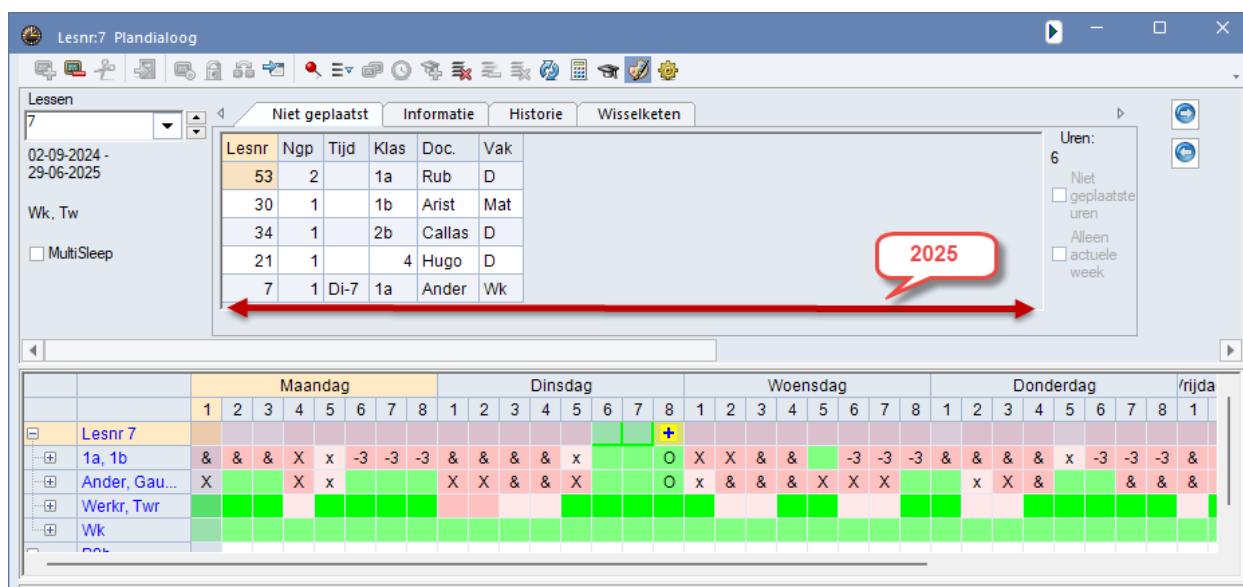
Lesnr:7 Plandialoog

Lessen
7
02-09-2024 -
29-06-2025

Wk, Tw

MultiSleep

Niet geplaatst | Informatie | Historie | Wisselketen

| Lesnr | Ngp | Tijd | Klas | Doc. | Vak |
|---|---|---|---|---|---|
| 53 | 2 | | 1a | Rub | D |
| 30 | 1 | | 1b | Arist | Mat |
| 34 | 1 | | 2b | Callas | D |
| 21 | 1 | | 4 | Hugo | D |
| 7 | 1 | Di-7 | 1a | Ander | Wk |

2025

Uren:
6
Niet geplaatste uren
Alleen actuele week

| | Maandag | | | | | | | | Dinsdag | | | | | | | | Woensdag | | | | | | | | Donderdag | | | | | | | | Vrijda |
|---|---|---|---|---|---|---|---|---|---|---|---|---|---|---|---|---|---|---|---|---|---|---|---|---|---|---|---|---|---|---|---|---|---|
| | 1 | 2 | 3 | 4 | 5 | 6 | 7 | 8 | 1 | 2 | 3 | 4 | 5 | 6 | 7 | 8 | 1 | 2 | 3 | 4 | 5 | 6 | 7 | 8 | 1 | 2 | 3 | 4 | 5 | 6 | 7 | 8 | 1 |
| Lesnr 7 | | | | | | | | | | | | | | | | + | | | | | | | | | | | | | | | | | |
| 1a, 1b | & | & | & | X | x | -3 | -3 | -3 | & | & | & | & | x | | | O | X | X | & | & | | -3 | -3 | -3 | & | & | & | & | x | -3 | -3 | -3 | & |
| Ander, Gau... | X | | | X | x | | | | X | X | & | & | X | | | O | x | & | & | & | X | X | X | | | x | X | & | | | & | & | & |
| Werkr, Twr | | | | | | | | | | | | | | | | | | | | | | | | | | | | | | | | | |
| Wk | | | | | | | | | | | | | | | | | | | | | | | | | | | | | | | | | |
| R0h | | | | | | | | | | | | | | | | | | | | | | | | | | | | | | | | | |